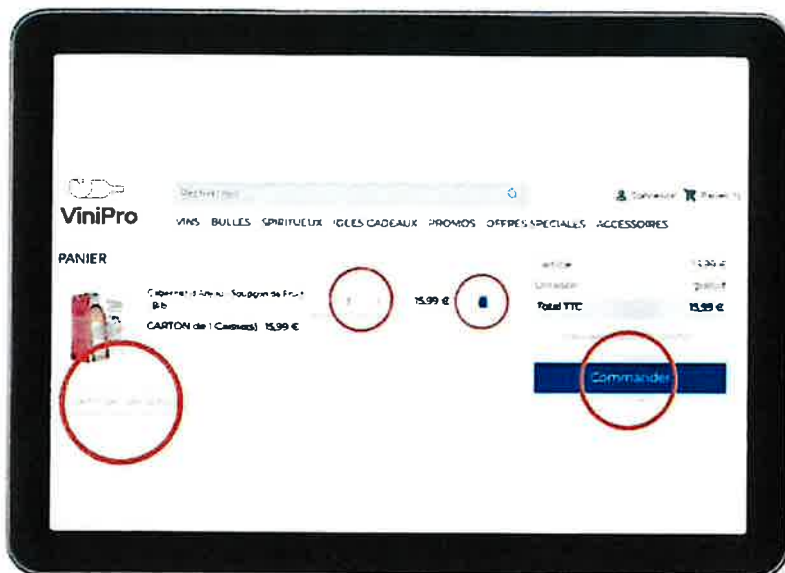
ViniPro

Rechercher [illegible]

Connexion Panier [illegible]

VINS BULLES SPIRITUEUX IDEES CADEAUX PROMOS OFFRES SPECIALES ACCESSOIRES

PANIER

Cabernet d'Anjou Bouquet de Fruit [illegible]

CARTON de 1 Carton(s) 15,99 €

1

15,99 €

Article 15,99 €

Livraison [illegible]

Total TTC 15,99 €

Commander

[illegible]